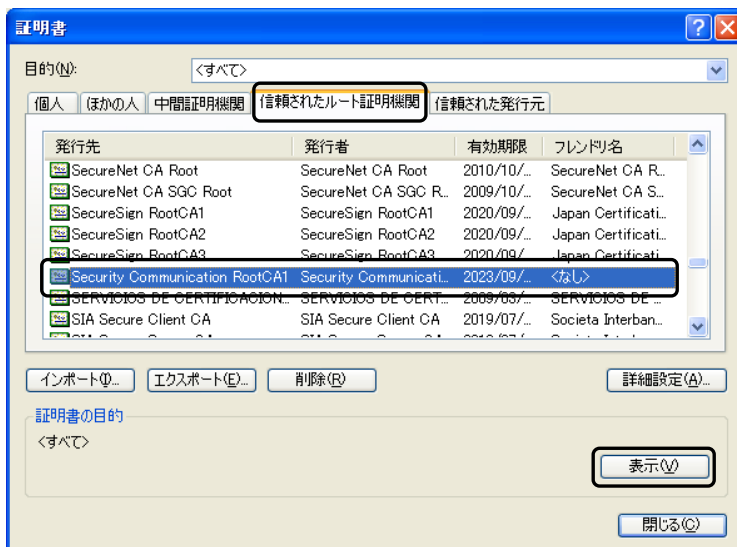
証明書

目的(N): <すべて>

個人 | ほかの人 | 中間証明機関 | 信頼されたルート証明機関 | 信頼された発行元

| 発行先 | 発行者 | 有効期限 | フレンドリ名 |
|---|---|---|---|
| SecureNet CA Root | SecureNet CA Root | 2010/10/... | SecureNet CA R... |
| SecureNet CA SGC Root | SecureNet CA SGC R... | 2009/10/... | SecureNet CA S... |
| SecureSign RootCA1 | SecureSign RootCA1 | 2020/09/... | Japan Certificati... |
| SecureSign RootCA2 | SecureSign RootCA2 | 2020/09/... | Japan Certificati... |
| SecureSign RootCA3 | SecureSign RootCA3 | 2020/09/... | Japan Certificati... |
| Security Communication RootCA1 | Security Communicati... | 2023/09/... | <なし> |
| SERVICIOS DE CERTIFICACION... | SERVICIOS DE CERT... | 2009/03/... | SERVICIOS DE ... |
| SIA Secure Client CA | SIA Secure Client CA | 2019/07/... | Societa Interban... |
| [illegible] | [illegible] | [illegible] | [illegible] |

インポート(I)... エクスポート(E)... 削除(R) 詳細設定(A)...

証明書の目的
<すべて>

表示(V)

閉じる(C)